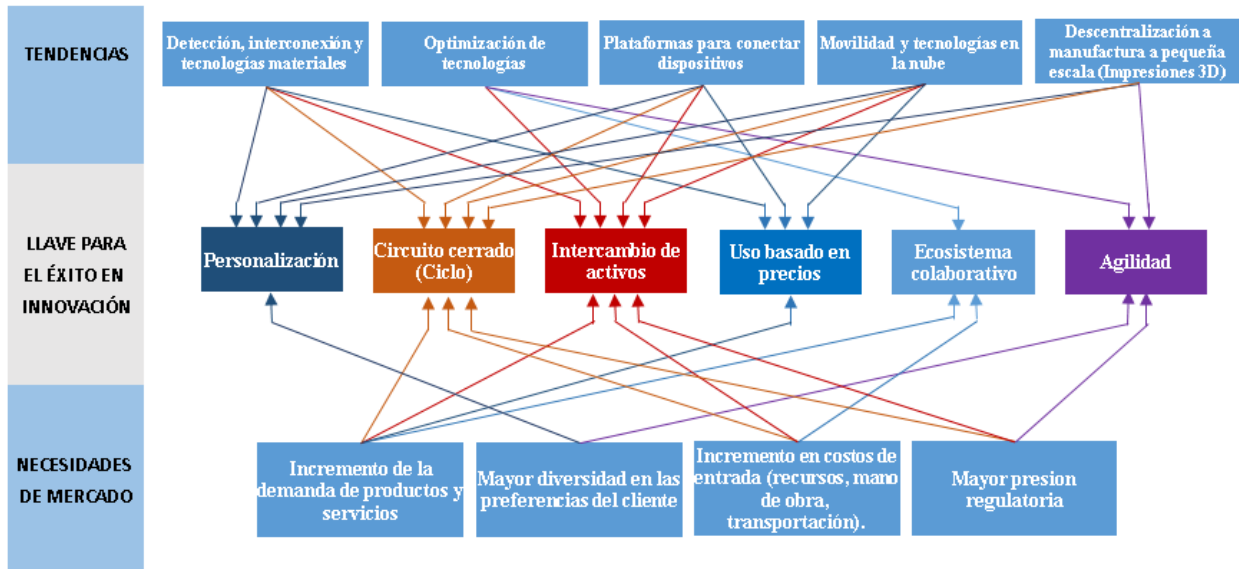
TENDENCIAS

Detección, interconexión y tecnologías materiales

Optimización de tecnologías

Plataformas para conectar dispositivos

Movilidad y tecnologías en la nube

Descentralización a manufactura a pequeña escala (Impresiones 3D)

LLAVE PARA EL ÉXITO EN INNOVACIÓN

Personalización

Circuito cerrado (Ciclo)

Intercambio de activos

Uso basado en precios

Ecosistema colaborativo

Agilidad

NECESIDADES DE MERCADO

Incremento de la demanda de productos y servicios

Mayor diversidad en las preferencias del cliente

Incremento en costos de entrada (recursos, mano de obra, transportación).

Mayor presion regulatoria